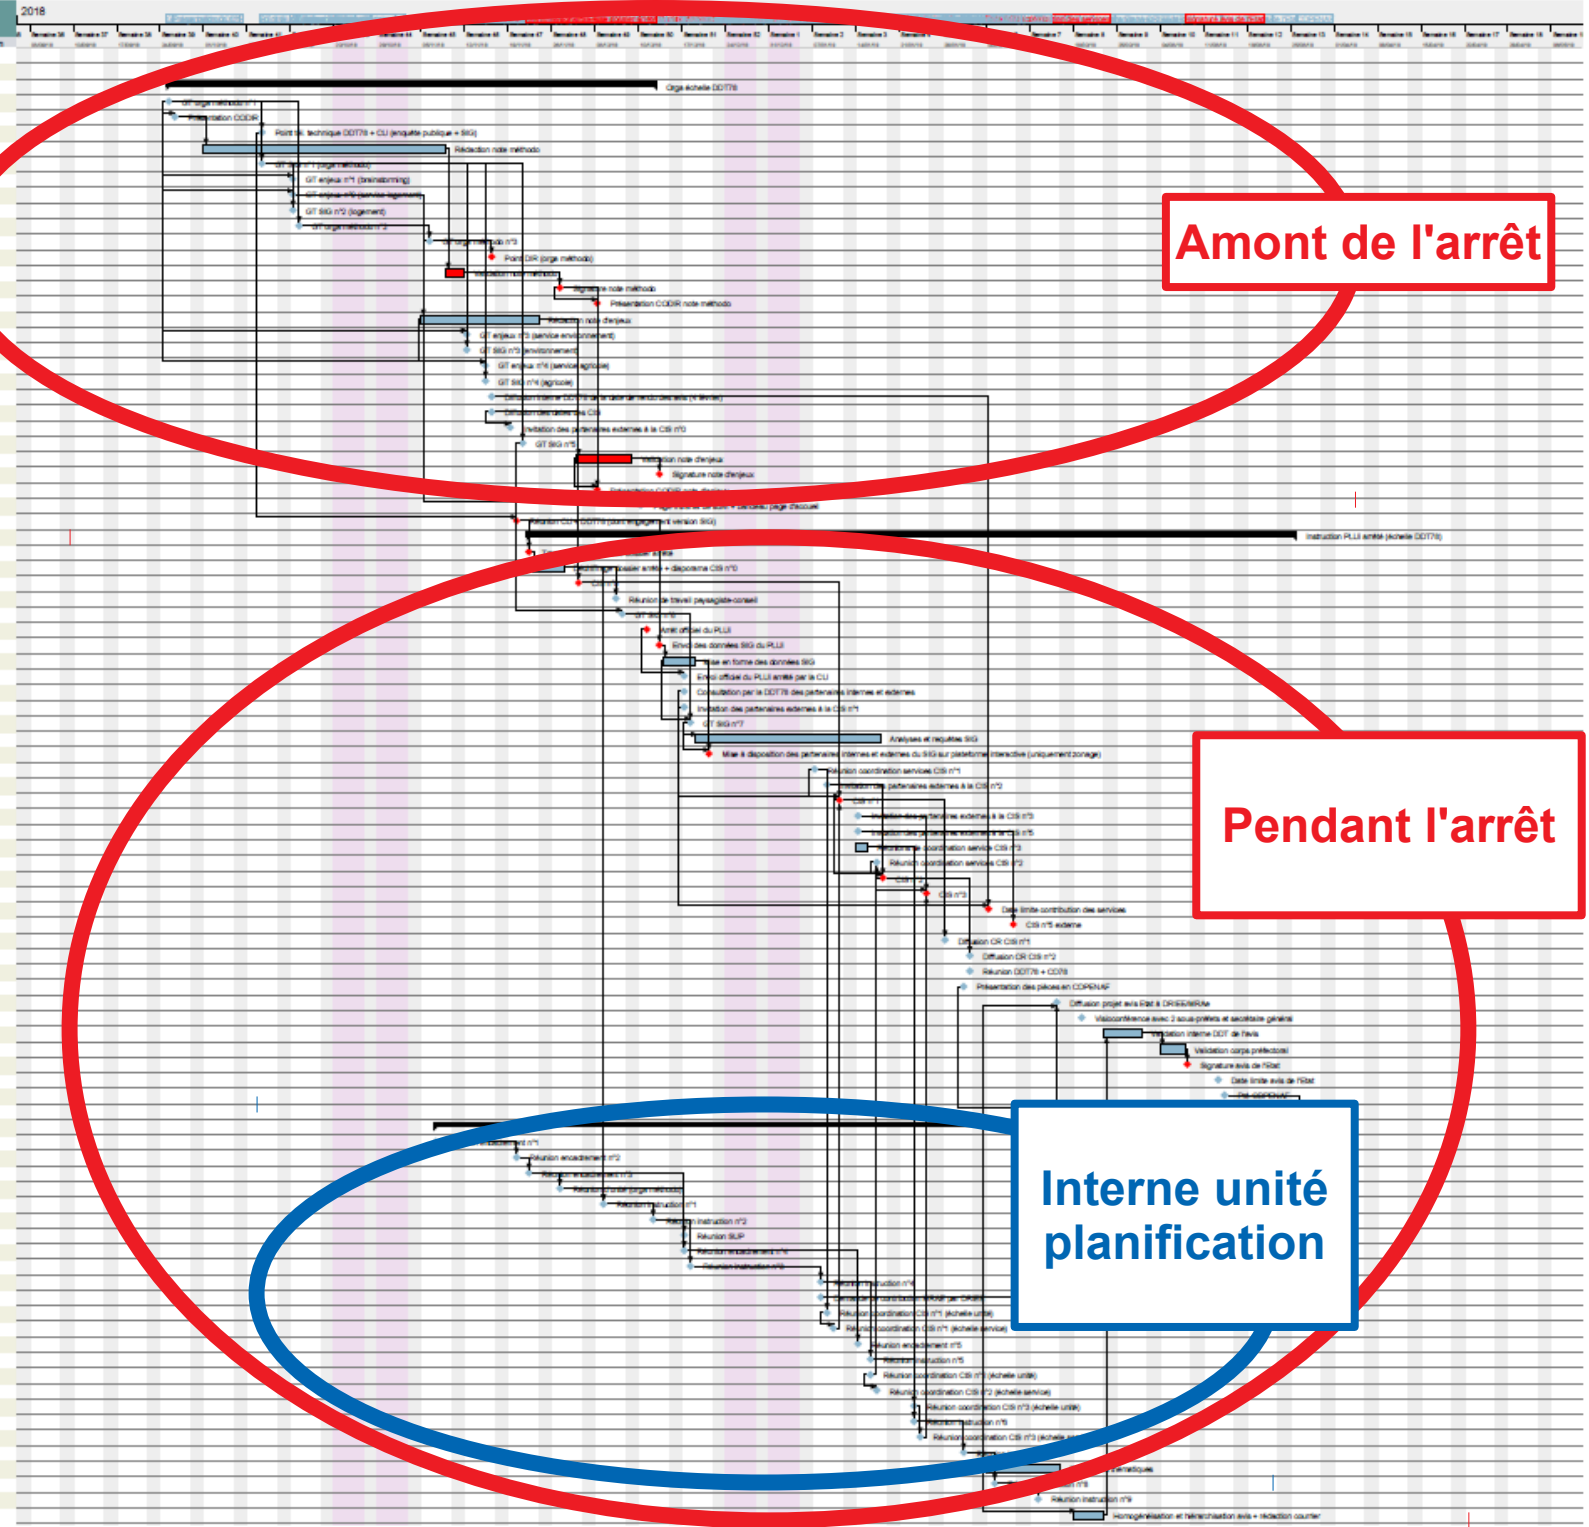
2018

Orga échelle DDT78

GIT orga méthodo n°1

Présentation CODIR

Point ds. technique DDT78 + CU (enquête publique + SIG)

Rédaction note méthodo

GIT enjeux n°1 (brainstorming)

GIT SIG n°2 (logement)

GIT orga méthodo n°3

Point DIR (orga méthodo)

Signature note méthodo

Présentation CODIR note méthodo

Rédaction note d'enjeux

GIT enjeux n°3 (service environnement)

GIT SIG n°3 (environnement)

GIT enjeux n°4 (service agricole)

GIT SIG n°4 (agricole)

Invitation des partenaires externes à la CSI n°0

GIT SIG n°5

Validation note d'enjeux

Signature note d'enjeux

Instruction PLUi arrêté (échelle DDT78)

Réunion de travail paysagiste-conseil

Arrêt officiel du PLUi

Envoi des données SIG du PLUi

Mise en forme des données SIG

Envoi officiel du PLUi arrêté par la CU

Consultation par la DDT78 des partenaires internes et externes

Invitation des partenaires externes à la CSI n°1

GIT SIG n°7

Analyses et requêtes SIG

Mise à disposition des partenaires internes et externes du SIG sur plateforme interactive (uniquement zonage)

Réunion coordination services CSI n°1

Invitation des partenaires externes à la CSI n°2

Invitation des partenaires externes à la CSI n°3

Réunion coordination services CSI n°2

CSI n°3

Date limite contribution des services

CSI n°5 externe

Diffusion CR CSI n°1

Diffusion CR CSI n°2

Réunion DDT78 + CD78

Présentation des pièces en CDPENAF

Diffusion projet avis Etat à DRIEE/MRAe

Visioconférence avec 2 sous-préfets et secrétaire général

Validation interne DDT de l'avis

Validation corps préfectoral

Signature avis de l'Etat

Date limite avis de l'Etat

Amont de l'arrêt

Pendant l'arrêt

Interne unité planification

Réunion encadrement n°1

Réunion encadrement n°2

Réunion instruction n°1

Réunion instruction n°2

Réunion SUP

Réunion instruction n°3

Réunion instruction n°4

Réunion coordination CSI n°1 (échelle unité)

Réunion coordination CSI n°1 (échelle service)

Réunion encadrement n°5

Réunion instruction n°5

Réunion coordination CSI n°1 (échelle unité)

Réunion coordination CSI n°2 (échelle service)

Réunion coordination CSI n°3 (échelle unité)

Réunion instruction n°6

Réunion coordination CSI n°3

Réunion instruction n°9

Homogénéisation et hiérarchisation avis + rédaction courrier